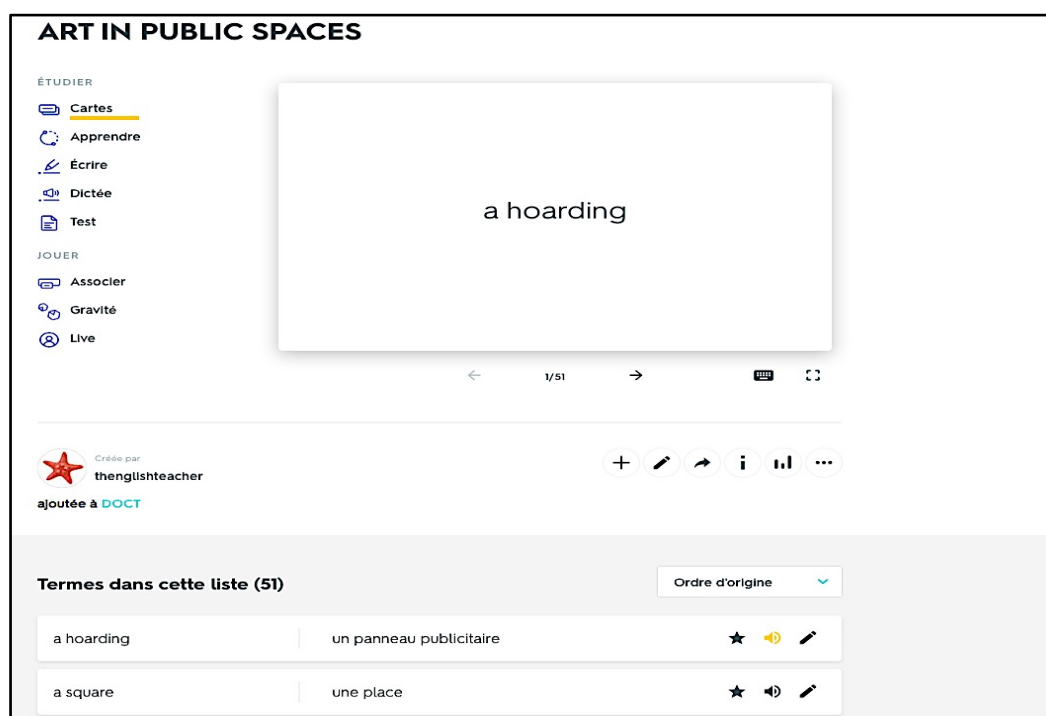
ART IN PUBLIC SPACES

ÉTUDIER

Cartes

Apprendre

Écrire

Dictée

Test

JOUER

Associer

Gravité

Live

a hoarding

1/51

Créée par

thenglishteacher

ajoutée à DOCT

Termes dans cette liste (51)

Ordre d'origine

| | |
|---|---|
| a hoarding | un panneau publicitaire |
| a square | une place |